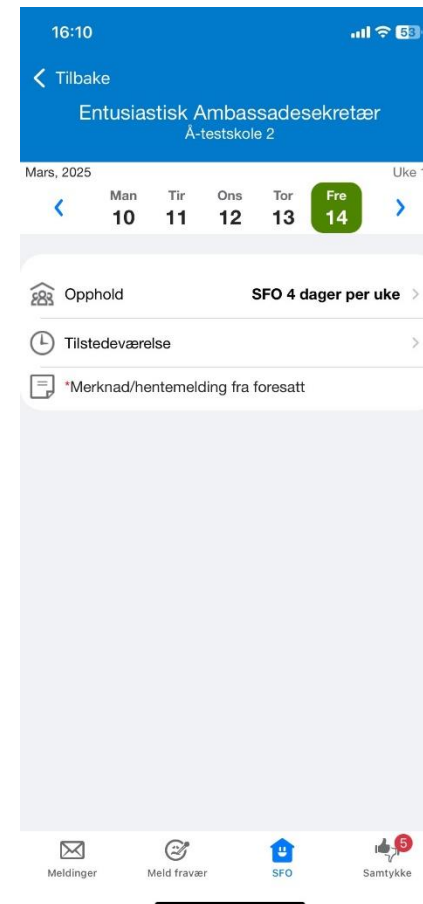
16:10

53

Tilbake

Entusiastisk Ambassadesekretær
Å-testskole 2

Mars, 2025

Uke 1

Man 10
Tir 11
Ons 12
Tor 13
Fre 14

Opphold SFO 4 dager per uke

Tilstedeværelse

*Merknad/hentemelding fra foresatt

Meldinger
Meld fravær
SFO
5
Samtykke